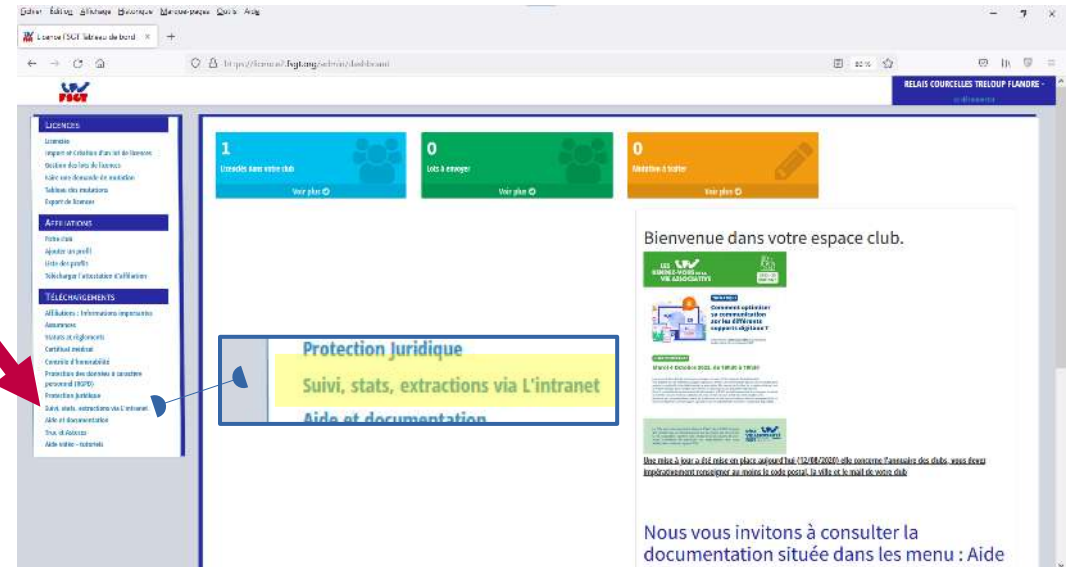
Fichier Édition Affichage Historique Marque-pages Outils Aide

Licence FSGT Tableau de bord ×

https://licence2.fsgt.org/admin/dashboard

80 %

FSGT

RELAIS COURCELLES TRELOUP FLANDRE -
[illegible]

Licences
Licencier
Import et Création d'un lot de licences
Gestion des lots de licences
Faire une demande de mutation
Tableau des mutations
Export de licences

Affiliations
Fiche club
Ajouter un profil
Liste des profils
Télécharger l'attestation d'affiliation

Téléchargements
Affiliations : Informations importantes
Assurances
Statuts et règlements
Certificat médical
Contrôle d'honorabilité
Protection des données à caractère personnel (RGPD)
Protection Juridique
Suivi, stats, extractions via L'intranet
Aide et documentation
Trucs et Astuces
Aide vidéo - tutoriels

1
Licenciés dans votre club
Voir plus

0
Lots à envoyer
Voir plus

0
Mutation à traiter
Voir plus

Protection Juridique
Suivi, stats, extractions via L'intranet
Aide et documentation

Bienvenue dans votre espace club.

LES RENDEZ-VOUS DE LA VIE ASSOCIATIVE

Comment optimiser sa communication sur les différents supports digitaux ?

Mardi 4 Octobre 2022, de 18h30 à 19h30

Une mise à jour a été mise en place aujourd'hui (12/08/2020) elle concerne l'annuaire des clubs, vous devez impérativement renseigner au moins le code postal, la ville et le mail de votre club

Nous vous invitons à consulter la documentation située dans les menu : Aide